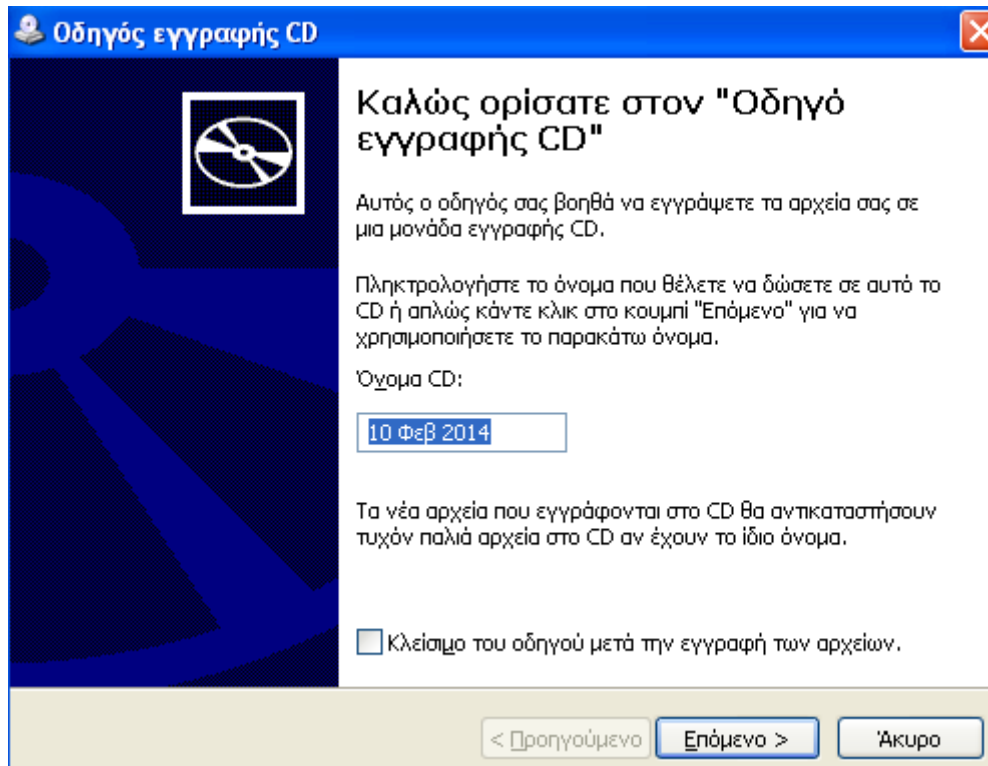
Οδηγός εγγραφής CD

Καλώς ορίσατε στον "Οδηγό εγγραφής CD"

Αυτός ο οδηγός σας βοηθά να εγγράψετε τα αρχεία σας σε μια μονάδα εγγραφής CD.

Πληκτρολογήστε το όνομα που θέλετε να δώσετε σε αυτό το CD ή απλώς κάντε κλικ στο κουμπί "Επόμενο" για να χρησιμοποιήσετε το παρακάτω όνομα.

Όνομα CD:

10 Φεβ 2014

Τα νέα αρχεία που εγγράφονται στο CD θα αντικαταστήσουν τυχόν παλιά αρχεία στο CD αν έχουν το ίδιο όνομα.

Κλείσιμο του οδηγού μετά την εγγραφή των αρχείων.

< Προηγούμενο | Επόμενο > | Άκυρο